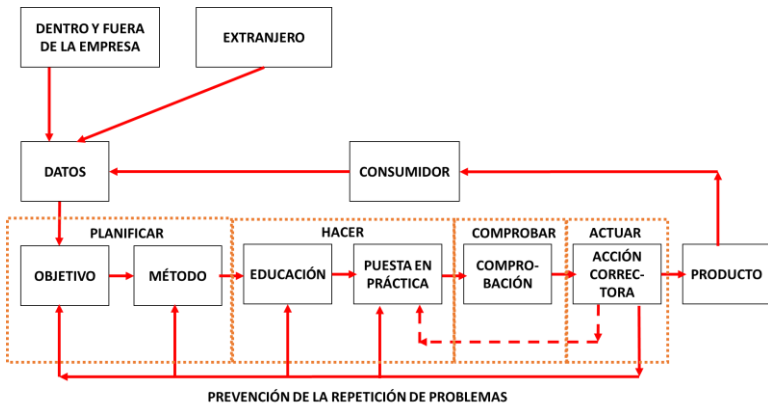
DENTRO Y FUERA DE LA EMPRESA

EXTRANJERO

DATOS

CONSUMIDOR

PLANIFICAR

HACER

COMPROBAR

ACTUAR

OBJETIVO

MÉTODO

EDUCACIÓN

PUESTA EN PRÁCTICA

COMPRO-BACIÓN

ACCIÓN CORREC-TORA

PRODUCTO

PREVENCIÓN DE LA REPETICIÓN DE PROBLEMAS